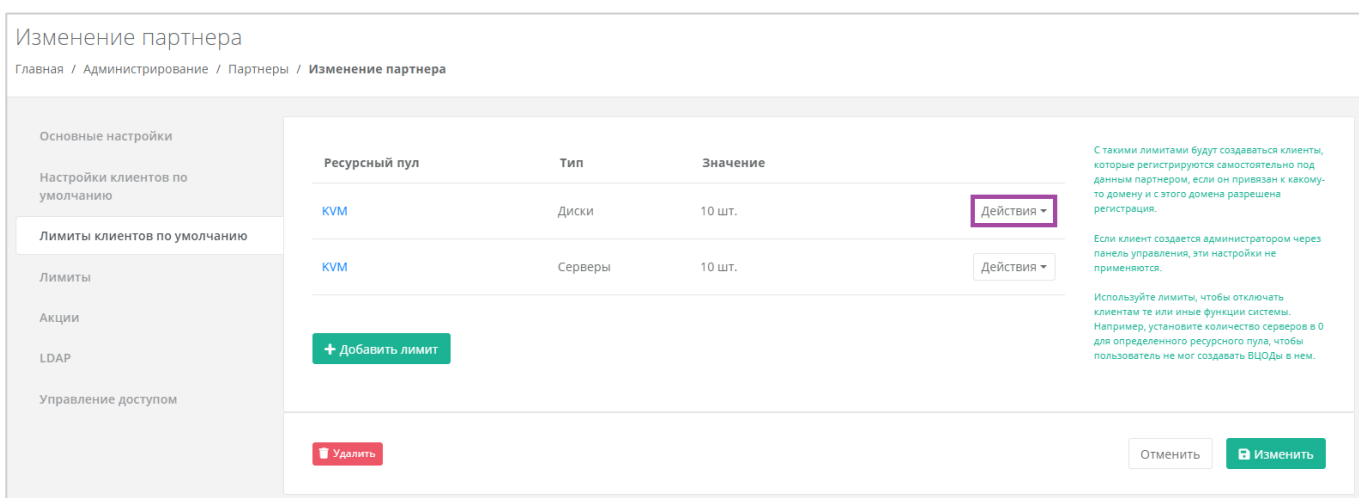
Изменение партнера

Главная / Администрирование / Партнеры / Изменение партнера

Основные настройки

Настройки клиентов по умолчанию

Лимиты клиентов по умолчанию

Лимиты

Акции

LDAP

Управление доступом

| Ресурсный пул | Тип | Значение | |
|---|---|---|---|
| KVM | Диски | 10 шт. | Действия |
| KVM | Серверы | 10 шт. | Действия |

+ Добавить лимит

С такими лимитами будут создаваться клиенты, которые регистрируются самостоятельно под данным партнером, если он привязан к какому-то домену и с этого домена разрешена регистрация.

Если клиент создается администратором через панель управления, эти настройки не применяются.

Используйте лимиты, чтобы отключать клиентам те или иные функции системы. Например, установите количество серверов в 0 для определенного ресурсного пула, чтобы пользователь не мог создавать ВЦОДы в нем.

Удалить

Отменить

Изменить